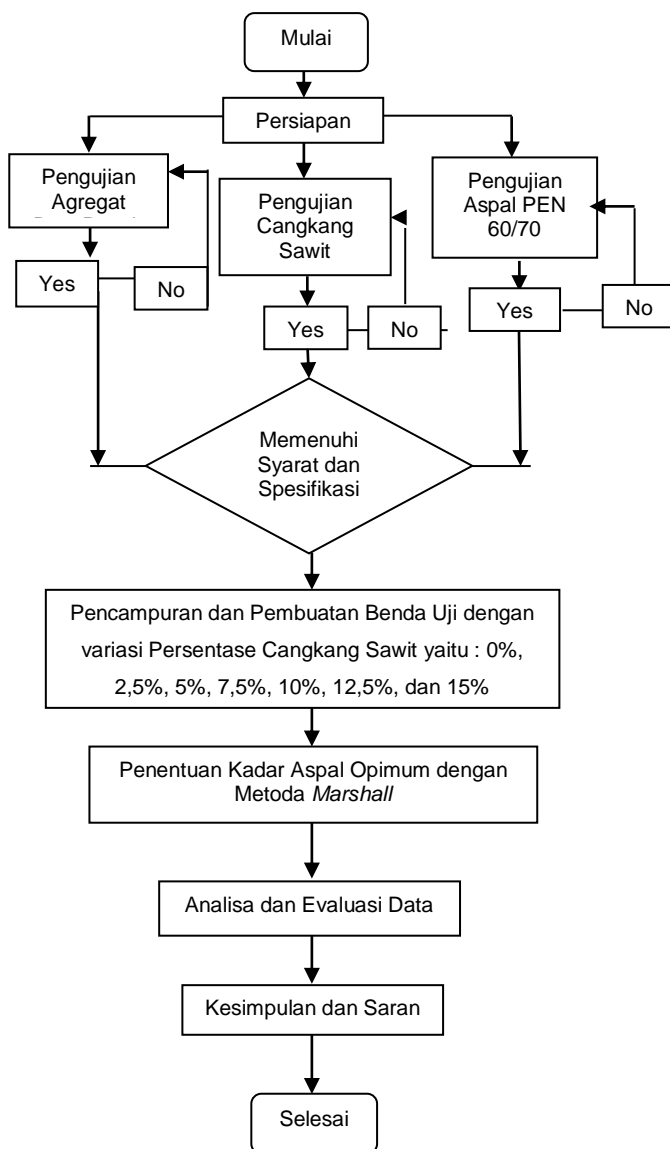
Mulai

Persiapan

Pengujian Agregat

Pengujian Cangkang Sawit

Pengujian Aspal PEN 60/70

Yes

No

Yes

No

Yes

No

Memenuhi Syarat dan Spesifikasi

Pencampuran dan Pembuatan Benda Uji dengan variasi Persentase Cangkang Sawit yaitu : 0%, 2,5%, 5%, 7,5%, 10%, 12,5%, dan 15%

Penentuan Kadar Aspal Opimum dengan Metoda Marshall

Analisa dan Evaluasi Data

Kesimpulan dan Saran

Selesai